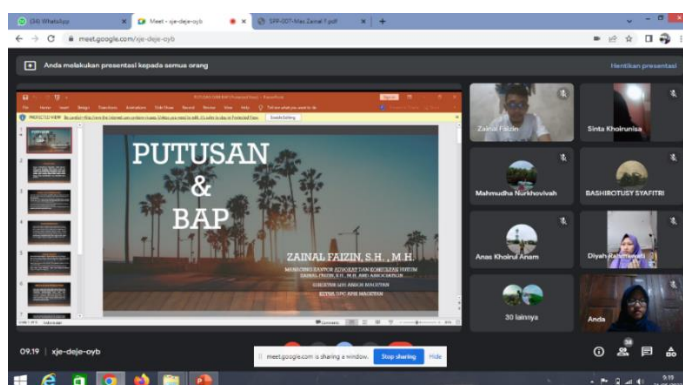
(26) WhatsApp
Meet - xje-deje-oyb
SPP-007-Mas Zainal F.pdf

meet.google.com/xje-deje-oyb

Anda melakukan presentasi kepada semua orang
Hentikan presentasi

PUTUSAN
&
BAP

ZAINAL FAIZIN, S.H., M.H.

Zainal Faizin
Sinta Khoirunisa
Mahmudha Nurkhoviyah
BASHIROTUSY SYAFITRI
Anas Khoirul Anam
Diyah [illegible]
20 lainnya
Anda

09.19 | xje-deje-oyb

meet.google.com is sharing a window.
Stop sharing
Hide